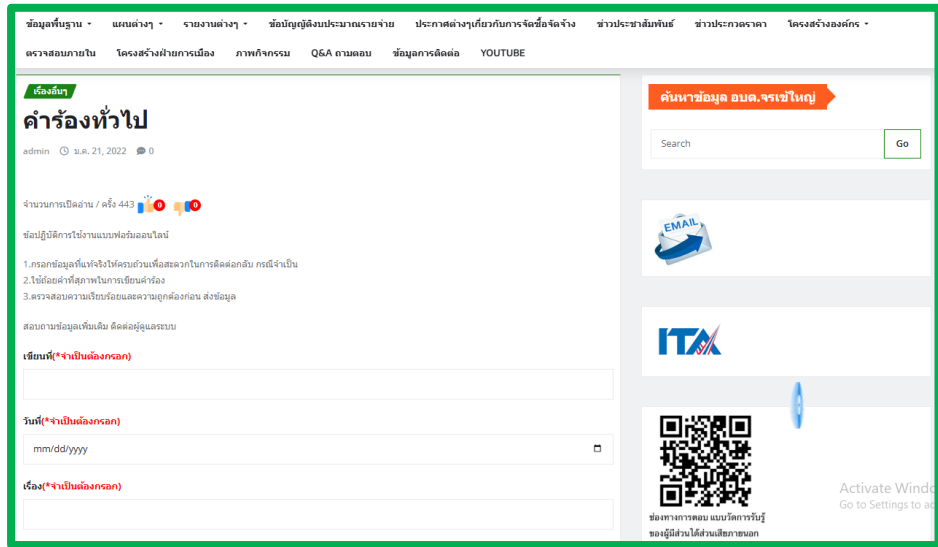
ข้อมูลพื้นฐาน ▾ แผนต่างๆ ▾ รายงานต่างๆ ▾ ข้อบัญญัติงบประมาณรายจ่าย ประกาศต่างๆเกี่ยวกับการจัดซื้อจัดจ้าง ข่าวประชาสัมพันธ์ ข่าวประกวดราคา โครงสร้างองค์กร ▾

ตรวจสอบภายใน โครงสร้างฝ่ายการเมือง ภาพกิจกรรม Q&A ถามตอบ ข้อมูลการติดต่อ YOUTUBE

เรื่องอื่นๆ

คำร้องทั่วไป

admin ม.ค. 21, 2022 0

จำนวนการเปิดอ่าน / ครั้ง 443 0 0

ข้อปฏิบัติการใช้งานแบบฟอร์มออนไลน์

1.กรอกข้อมูลที่แท้จริงให้ครบถ้วนเพื่อสะดวกในการติดต่อกลับ กรณีจำเป็น
2.ใช้ถ้อยคำที่สุภาพในการเขียนคำร้อง
3.ตรวจสอบความเรียบร้อยและความถูกต้องก่อน ส่งข้อมูล

สอบถามข้อมูลเพิ่มเติม ติดต่อผู้ดูแลระบบ

เขียนที่(*จำเป็นต้องกรอก)

วันที่(*จำเป็นต้องกรอก)

mm/dd/yyyy

เรื่อง(*จำเป็นต้องกรอก)

ค้นหาข้อมูล อบต.จรเข้ใหญ่

Search

Go

EMAIL

ITA

ช่องทางการตอบ แบบวัดการรับรู้ของผู้มีส่วนได้ส่วนเสียภายนอก

Activate Windo
Go to Settings to a